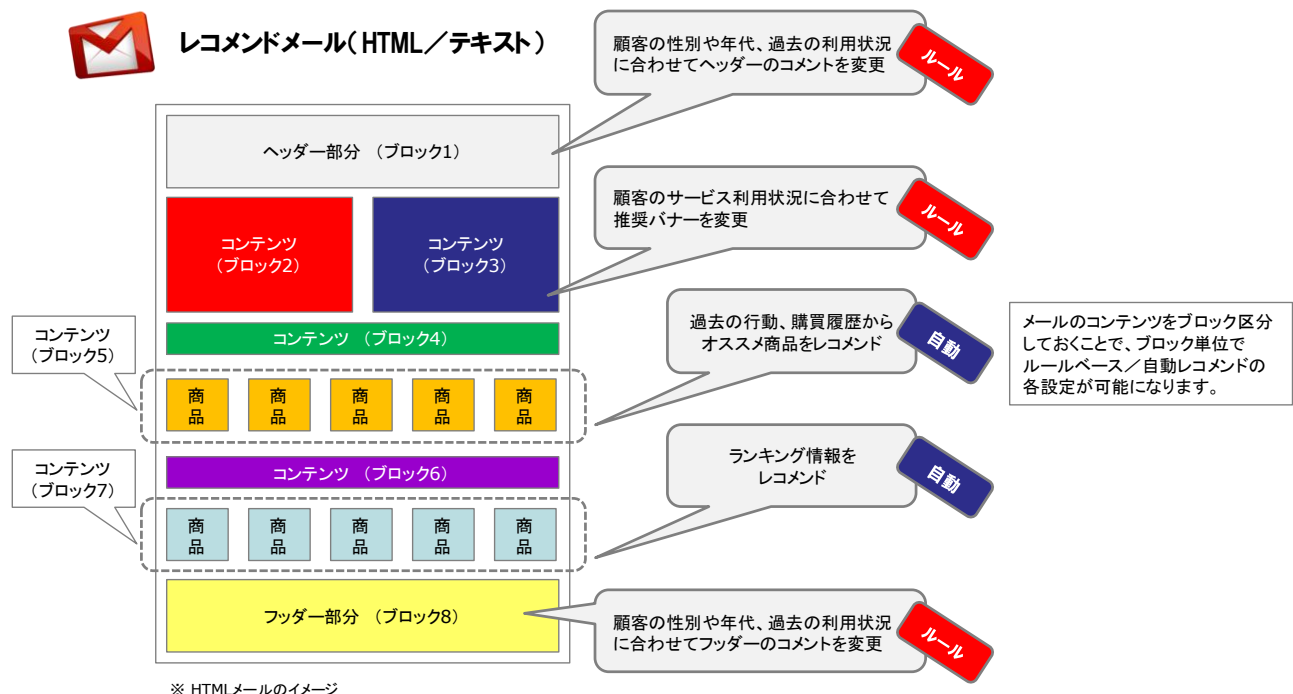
レコメンドメール（HTML／テキスト）

顧客の性別や年代、過去の利用状況に合わせてヘッダーのコメントを変更

ルール

ヘッダー部分 （ブロック1）

顧客のサービス利用状況に合わせて推奨バナーを変更

ルール

コンテンツ（ブロック2）

コンテンツ（ブロック3）

コンテンツ （ブロック4）

過去の行動、購買履歴からオススメ商品をレコメンド

自動

メールのコンテンツをブロック区分しておくことで、ブロック単位でルールベース／自動レコメンドの各設定が可能になります。

コンテンツ（ブロック5）

商品 商品 商品 商品 商品

ランキング情報をレコメンド

自動

コンテンツ （ブロック6）

コンテンツ（ブロック7）

商品 商品 商品 商品 商品

フッダー部分 （ブロック8）

顧客の性別や年代、過去の利用状況に合わせてフッダーのコメントを変更

ルール

※ HTMLメールのイメージ